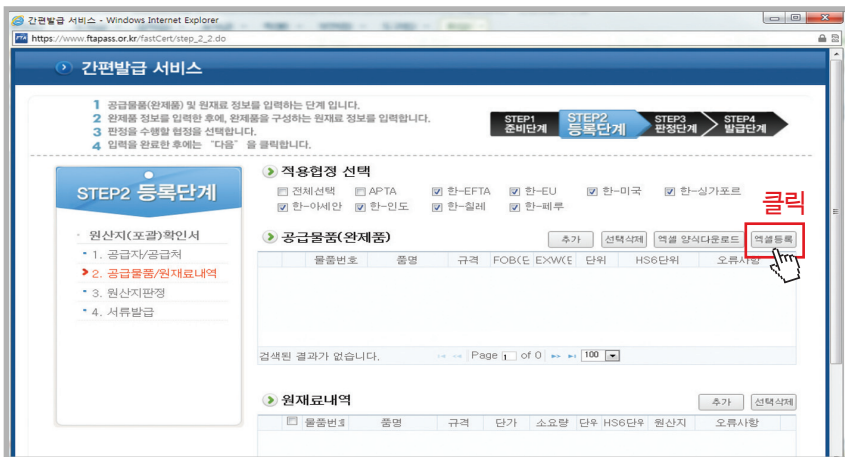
간편발급 서비스 - Windows Internet Explorer

https://www.ftapass.or.kr/fastCert/step_2_2.do

간편발급 서비스

1 공급물품(완제품) 및 원재료 정보를 입력하는 단계 입니다.
2 완제품 정보를 입력한 후에, 완제품을 구성하는 원재료 정보를 입력합니다.
3 판정을 수행할 협정을 선택합니다.
4 입력을 완료한 후에는 "다음" 을 클릭합니다.

STEP1 준비단계
STEP2 등록단계
STEP3 판정단계
STEP4 발급단계

STEP2 등록단계

원산지(포괄)확인서
1. 공급자/공급처
2. 공급물품/원재료내역
3. 원산지판정
4. 서류발급

적용협정 선택

전체선택 APTA 한-EFTA 한-EU 한-미국 한-싱가포르
한-아세안 한-인도 한-칠레 한-페루

클릭

공급물품(완제품)

추가 선택삭제 엑셀 양식다운로드 엑셀등록

| | 물품번호 | 품명 | 규격 | FOB(E | EXW(E | 단위 | HS6단위 | 오류사항 |
|---|---|---|---|---|---|---|---|---|

검색된 결과가 없습니다. Page 1 of 0 100

원재료내역

추가 선택삭제

| | 물품번호 | 품명 | 규격 | 단가 | 소요량 | 단위 | HS6단위 | 원산지 | 오류사항 |
|---|---|---|---|---|---|---|---|---|---|